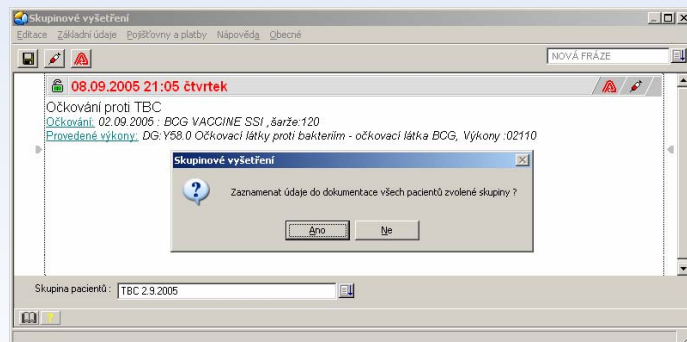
Skupinové vyšetření

Editace Základní údaje Pojišťovny a platby Nápověda Obecné

NOVÁ FRÁZE

08.09.2005 21:05 čtvrtek

Očkování proti TBC
Očkování: 02.09.2005 : BCG VACCINE SSI ,šarže:120
Provedené výkony: DG:Y58.0 Očkovací látky proti bakteriím - očkovací látka BCG, Výkony :02110

Skupinové vyšetření

Zaznamenat údaje do dokumentace všech pacientů zvolené skupiny ?

Ano Ne

Skupina pacientů : TBC 2.9.2005